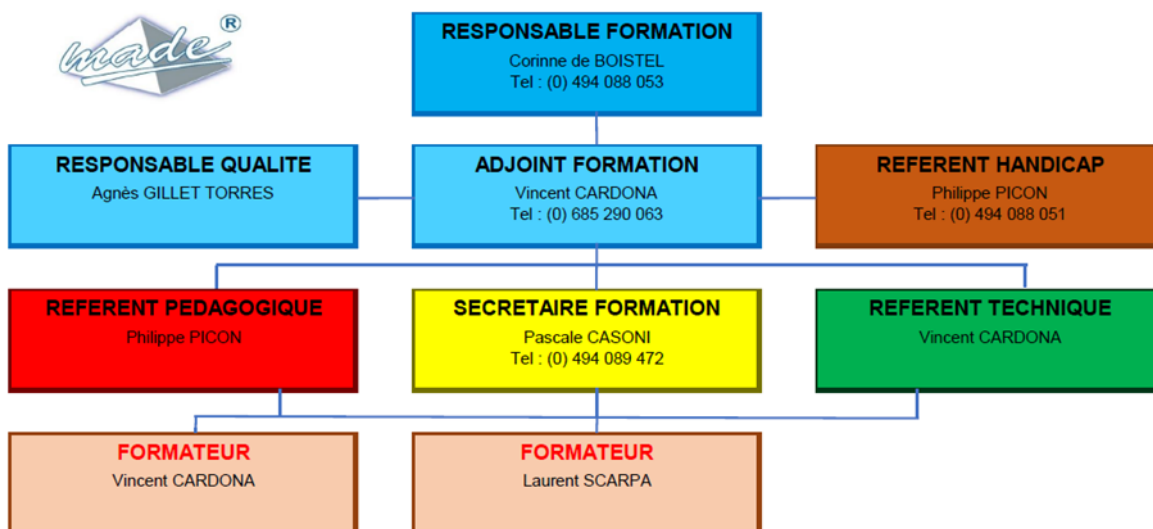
made®

RESPONSABLE FORMATION
Corinne de BOISTEL
Tel : (0) 494 088 053

RESPONSABLE QUALITE
Agnès GILLET TORRES

ADJOINT FORMATION
Vincent CARDONA
Tel : (0) 685 290 063

REFERENT HANDICAP
Philippe PICON
Tel : (0) 494 088 051

REFERENT PEDAGOGIQUE
Philippe PICON

SECRETAIRE FORMATION
Pascale CASONI
Tel : (0) 494 089 472

REFERENT TECHNIQUE
Vincent CARDONA

FORMATEUR
Vincent CARDONA

FORMATEUR
Laurent SCARPA